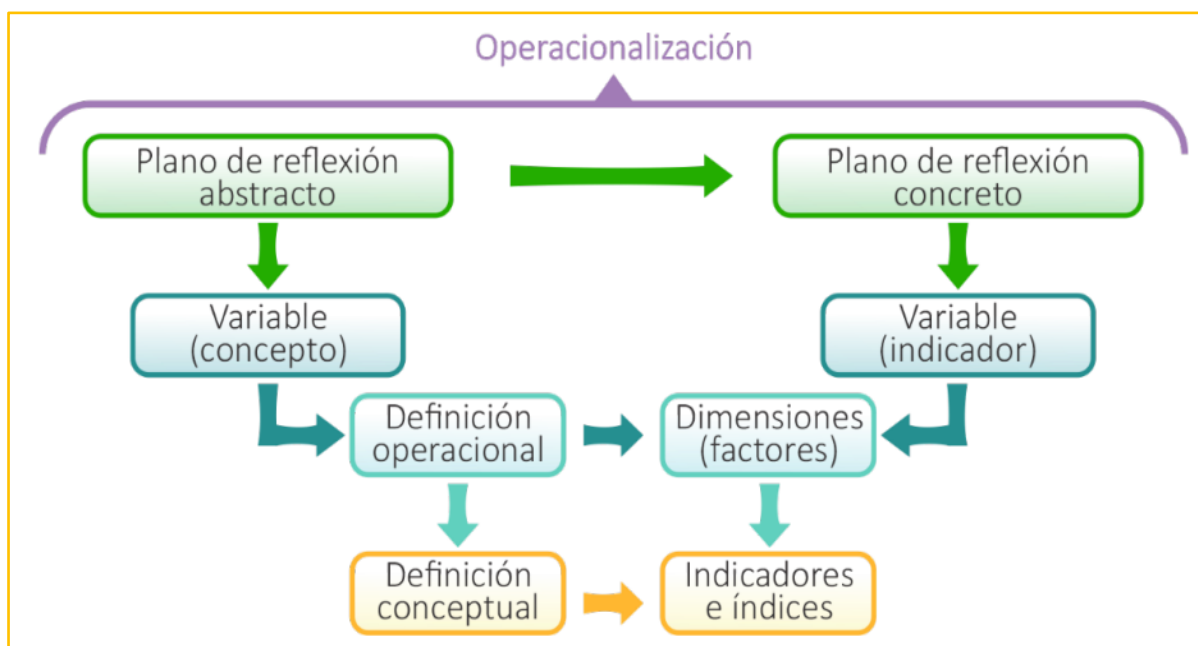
Operacionalización

Plano de reflexión abstracto

Plano de reflexión concreto

Variable (concepto)

Variable (indicador)

Definición operacional

Dimensiones (factores)

Definición conceptual

Indicadores e índices